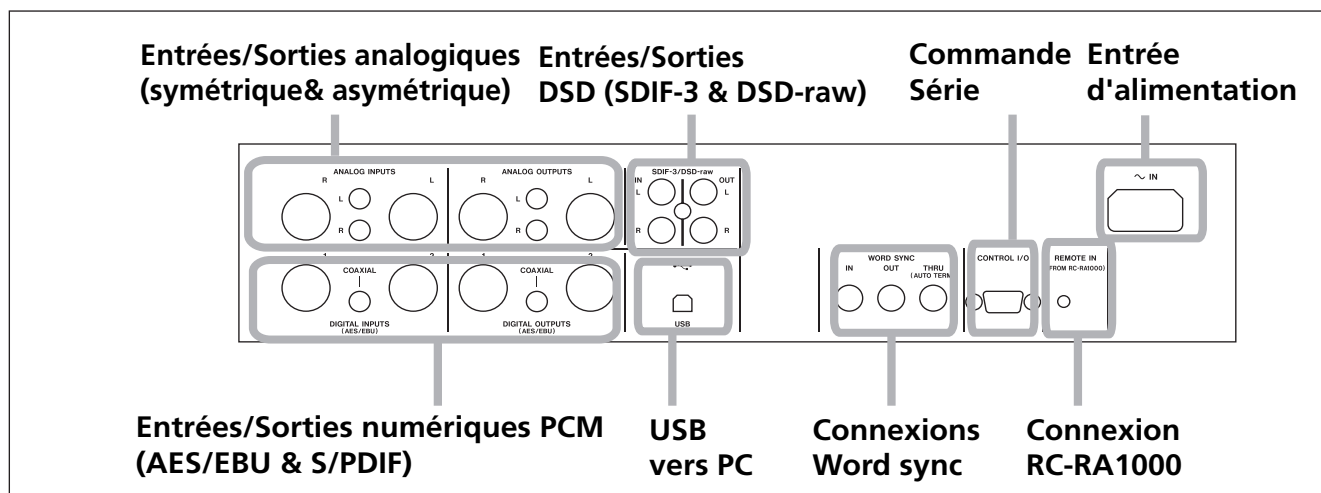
Entrées/Sorties analogiques (symétrique& asymétrique)

Entrées/Sorties DSD (SDIF-3 & DSD-raw)

Commande Série

Entrée d'alimentation

ANALOG INPUTS
R
L
L
R

ANALOG OUTPUTS
R
L
L
R

SDIF-3/DSD-raw
IN
OUT
L
L
R
R

$\sim$ IN

1
2
COAXIAL
DIGITAL INPUTS
(AES/EBU)

1
2
COAXIAL
DIGITAL OUTPUTS
(AES/EBU)

USB

WORD SYNC
IN
OUT
THRU
(AUTO TERM)

CONTROL I/O

REMOTE IN
(FROM RC-RA1000)

Entrées/Sorties numériques PCM (AES/EBU & S/PDIF)

USB vers PC

Connexions Word sync

Connexion RC-RA1000